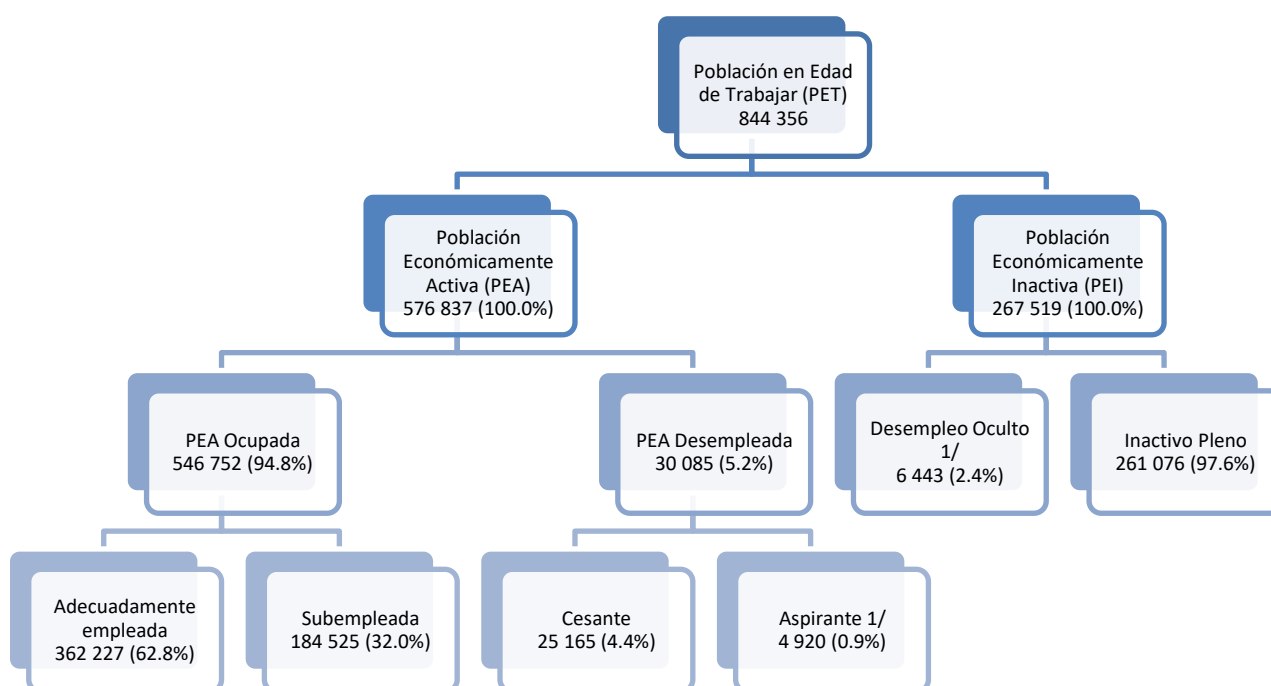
Población en Edad de Trabajar (PET)
844 356

Población Económicamente Activa (PEA)
576 837 (100.0%)

Población Económicamente Inactiva (PEI)
267 519 (100.0%)

PEA Ocupada
546 752 (94.8%)

PEA Desempleada
30 085 (5.2%)

Desempleo Oculto 1/
6 443 (2.4%)

Inactivo Pleno
261 076 (97.6%)

Adecuadamente empleada
362 227 (62.8%)

Subempleada
184 525 (32.0%)

Cesante
25 165 (4.4%)

Aspirante 1/
4 920 (0.9%)